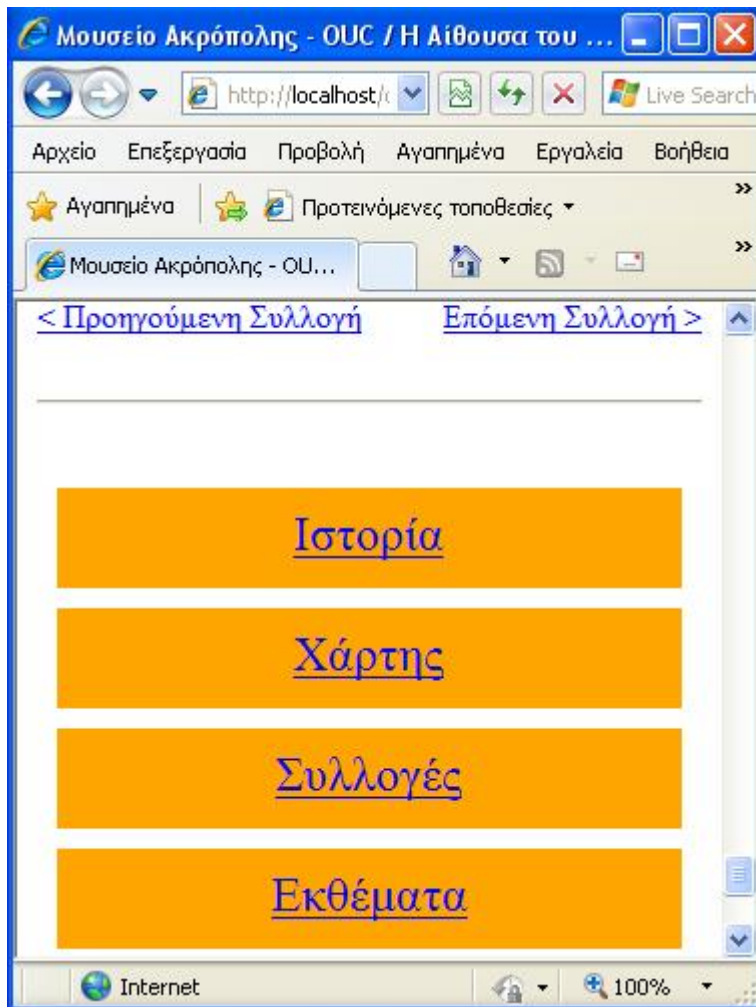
Μουσείο Ακρόπολης - OUC / Η Αίθουσα του ...

http://localhost/

Live Search

Αρχείο Επεξεργασία Προβολή Αγαπημένα Εργαλεία Βοήθεια

Αγαπημένα

Προτεινόμενες τοποθεσίες

Μουσείο Ακρόπολης - OU...

< Προηγούμενη Συλλογή

Επόμενη Συλλογή >

Ιστορία

Χάρτης

Συλλογές

Εκθέματα

Internet

100%